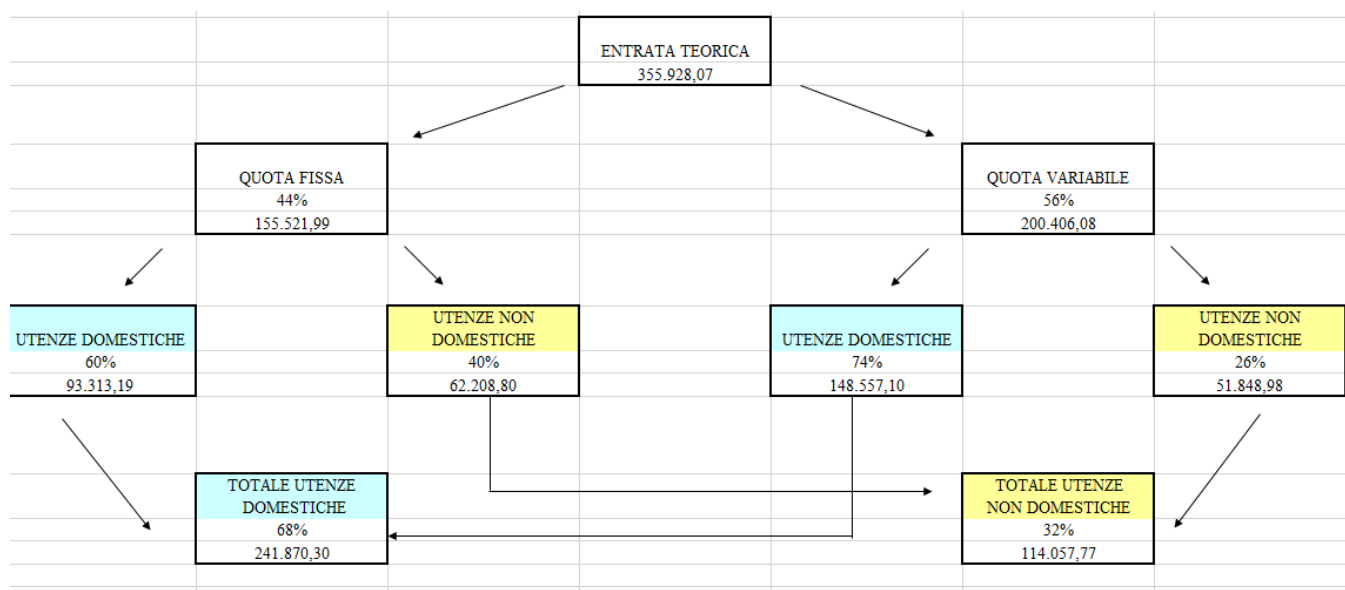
ENTRATA TEORICA
355.928,07

QUOTA FISSA
44%
155.521,99

QUOTA VARIABILE
56%
200.406,08

UTENZE DOMESTICHE
60%
93.313,19

UTENZE NON DOMESTICHE
40%
62.208,80

UTENZE DOMESTICHE
74%
148.557,10

UTENZE NON DOMESTICHE
26%
51.848,98

TOTALE UTENZE DOMESTICHE
68%
241.870,30

TOTALE UTENZE NON DOMESTICHE
32%
114.057,77